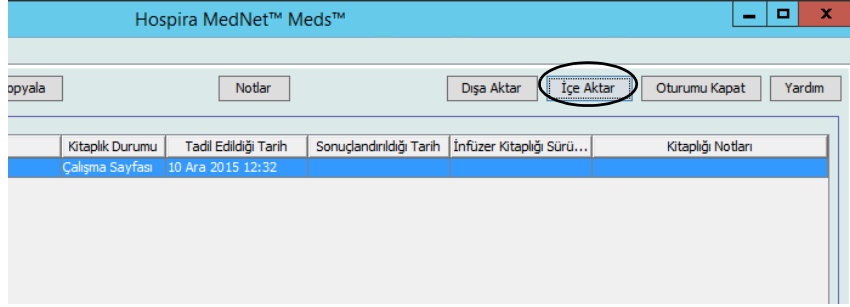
Hospira MedNet™ Meds™

opyala

Notlar

Dışa Aktar

İçe Aktar

Oturumu Kapat

Yardım

| | Kitaplık Durumu | Tadil Edildiği Tarih | Sonuçlandırıldığı Tarih | İnfüzer Kitaplığı Sürü... | Kitaplığı Notları |
|---|---|---|---|---|---|
| | Çalışma Sayfası | 10 Ara 2015 12:32 | | | |